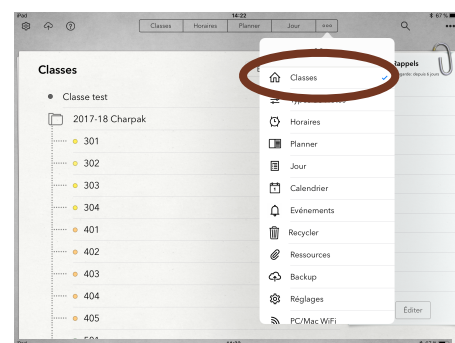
iPad
14:22
67 %
Classes
Horaires
Planner
Jour
ooo
Classes
Classe test
2017-18 Charpak
301
302
303
304
401
402
403
404
405
Classes
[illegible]
Horaires
Planner
Jour
Calendrier
Evénements
Recycler
Ressources
Backup
Réglages
PC/Mac WiFi
Rappels
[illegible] depuis 6 jours
Éditer